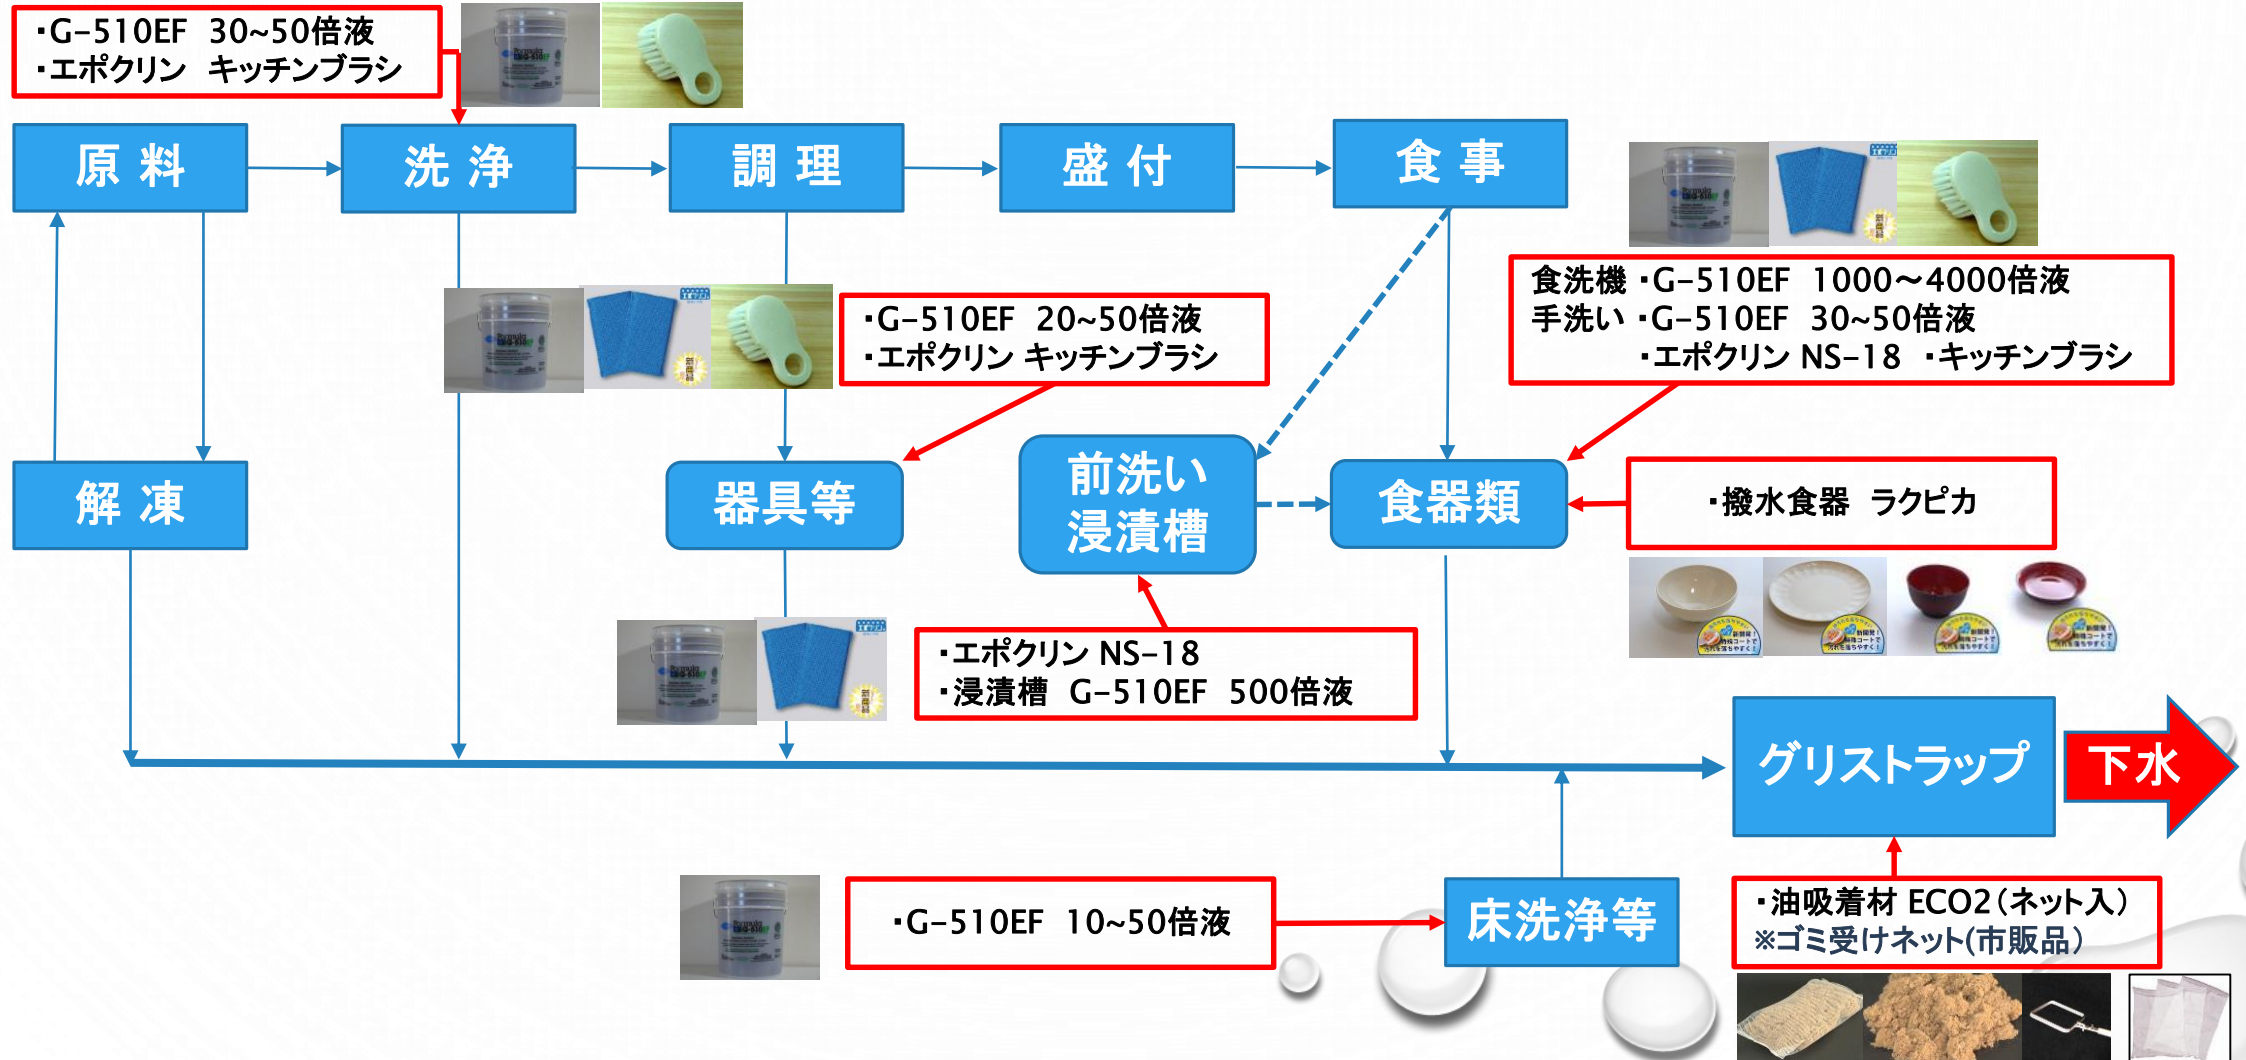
・G-510EF 30~50倍液
・エポクリン キッチンブラシ

原 料
洗 浄
調 理
盛 付
食 事

食洗機 ・G-510EF 1000～4000倍液
手洗い ・G-510EF 30~50倍液
・エポクリン NS-18 ・キッチンブラシ

・G-510EF 20~50倍液
・エポクリン キッチンブラシ

解 凍
器具等
前洗い 浸漬槽
食器類

・撥水食器 ラクピカ

・エポクリン NS-18
・浸漬槽 G-510EF 500倍液

グリストラップ
下水

・G-510EF 10~50倍液
床洗浄等

・油吸着材 ECO2（ネット入）
※ゴミ受けネット(市販品）